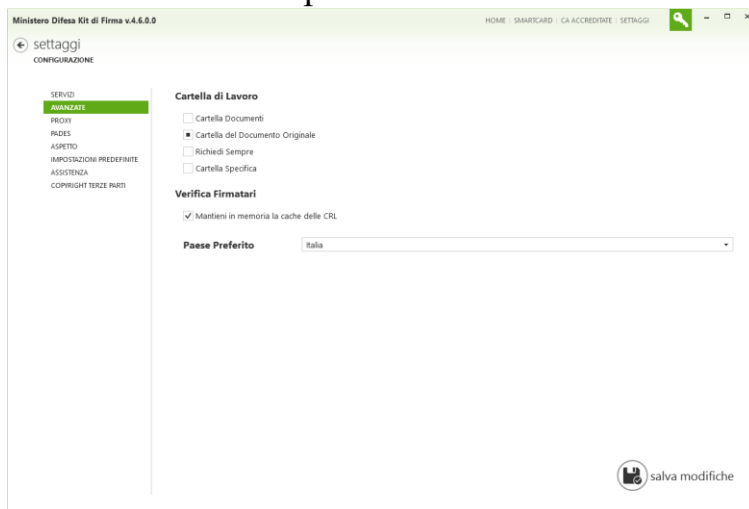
Ministero Difesa Kit di Firma v.4.6.0.0

HOME | SMARTCARD | CA ACCREDITATE | SETTAGGI

settaggi
CONFIGURAZIONE

SERVIZI
AVANZATE
PROXY
PADES
ASPETTO
IMPOSTAZIONI PREDEFINITE
ASSISTENZA
COPIRIGHT TERZE PARTI

Cartella di Lavoro

Cartella Documenti
Cartella del Documento Originale
Richiedi Sempre
Cartella Specifica

Verifica Firmatari

Mantieni in memoria la cache delle CRL

Paese Preferito
Italia

salva modifiche